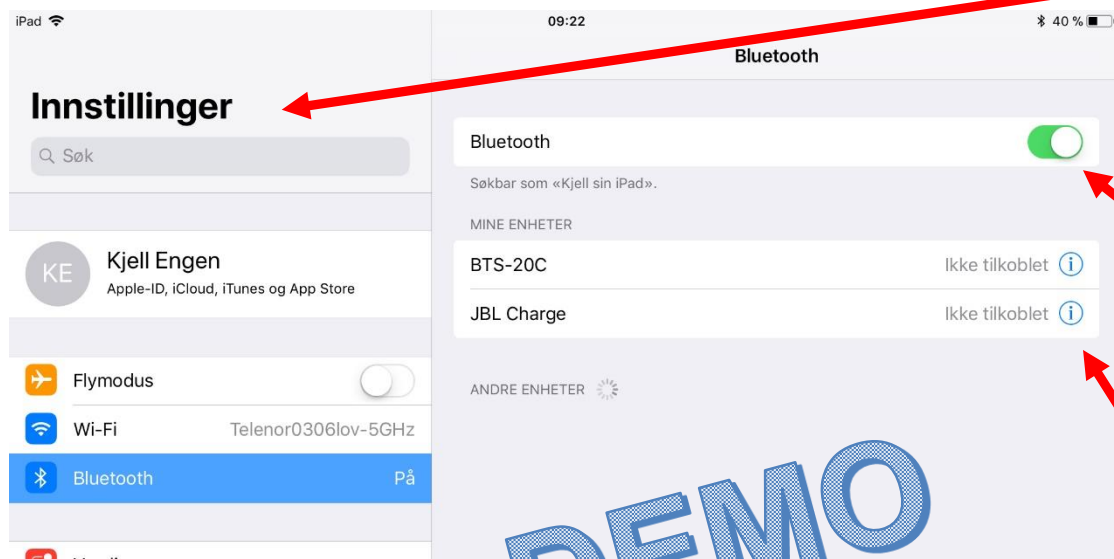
iPad

09:22

40 %

Innstillinger

Søk

KE

Kjell Engen

Apple-ID, iCloud, iTunes og App Store

Flymodus

Wi-Fi

Telenor0306lov-5GHz

Bluetooth

På

Bluetooth

Bluetooth

Søkbar som «Kjell sin iPad».

MINE ENHETER

BTS-20C

Ikke tilkoblet

JBL Charge

Ikke tilkoblet

ANDRE ENHETER

DEMO